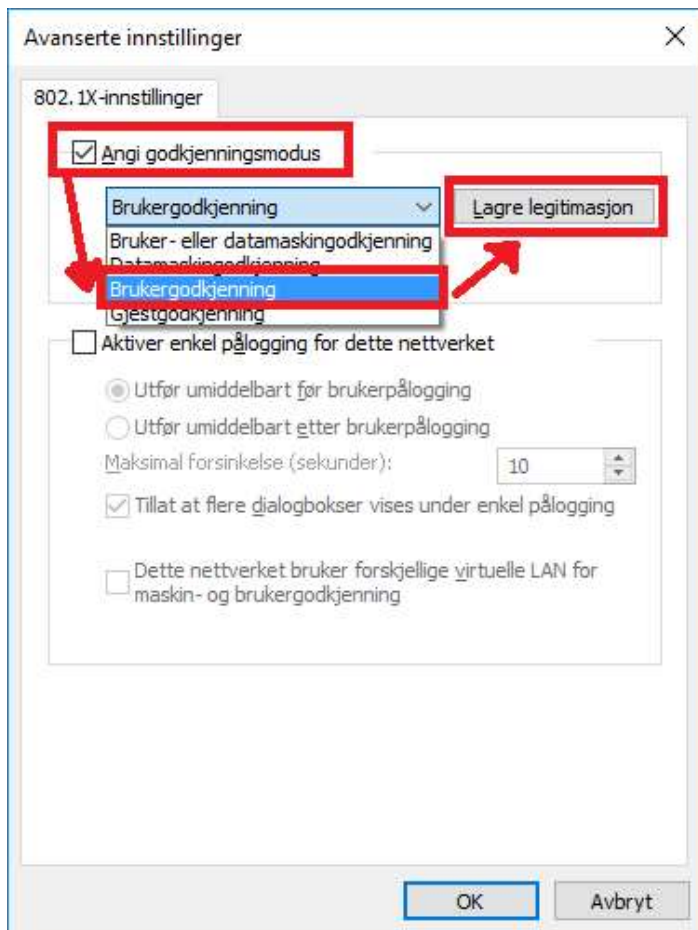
Avanserte innstillinger

×

802.1X-innstillinger

Angi godkjenningsmodus

Brukergodkjenning

Lagre legitimasjon

Bruker- eller datamaskingodkjenning

Datamaskingodkjenning

Brukergodkjenning

Gjestgodkjenning

Aktiver enkel pålogging for dette nettverket

Utfør umiddelbart før brukerpålogging

Utfør umiddelbart etter brukerpålogging

Maksimal forsinkelse (sekunder):

10

Tillat at flere dialogbokser vises under enkel pålogging

Dette nettverket bruker forskjellige virtuelle LAN for maskin- og brukergodkjenning

OK

Avbryt